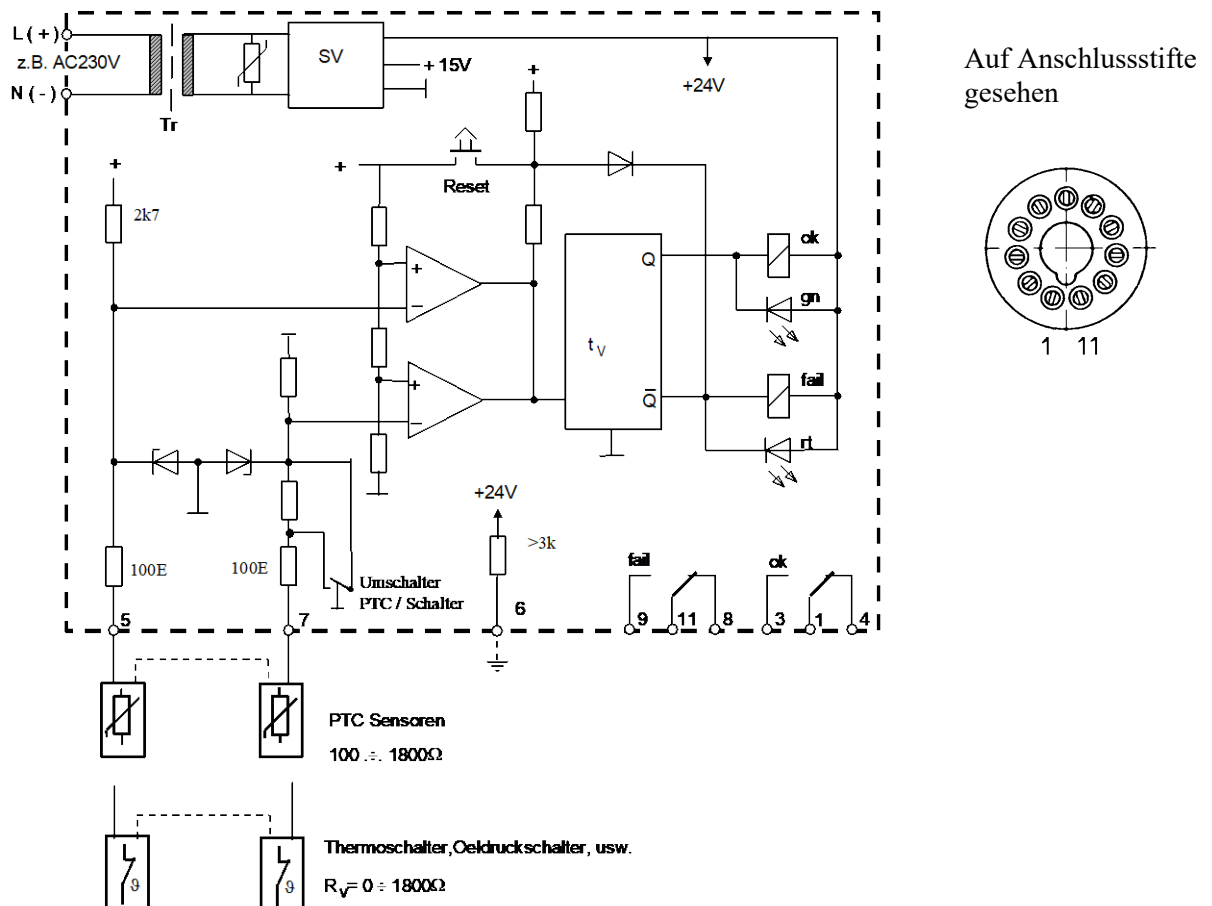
L ( + )
z.B. AC230V
N ( - )
Tr
SV
+ 15V
+24V
+
+
2k7
+
Reset
+
−
+
−
Q
$\bar{Q}$
$t_V$
ok
gn
fail
rt
+24V
>3k
100E
100E
Umschalter
PTC / Schalter
5
7
6
fail
9
11
8
ok
3
1
4
PTC Sensoren
100 .÷. 1800Ω
Thermoschalter,Oeldruckschalter, usw.
$R_V$= 0 ÷ 1800Ω
ϑ
ϑ

Auf Anschlussstifte gesehen

1 11